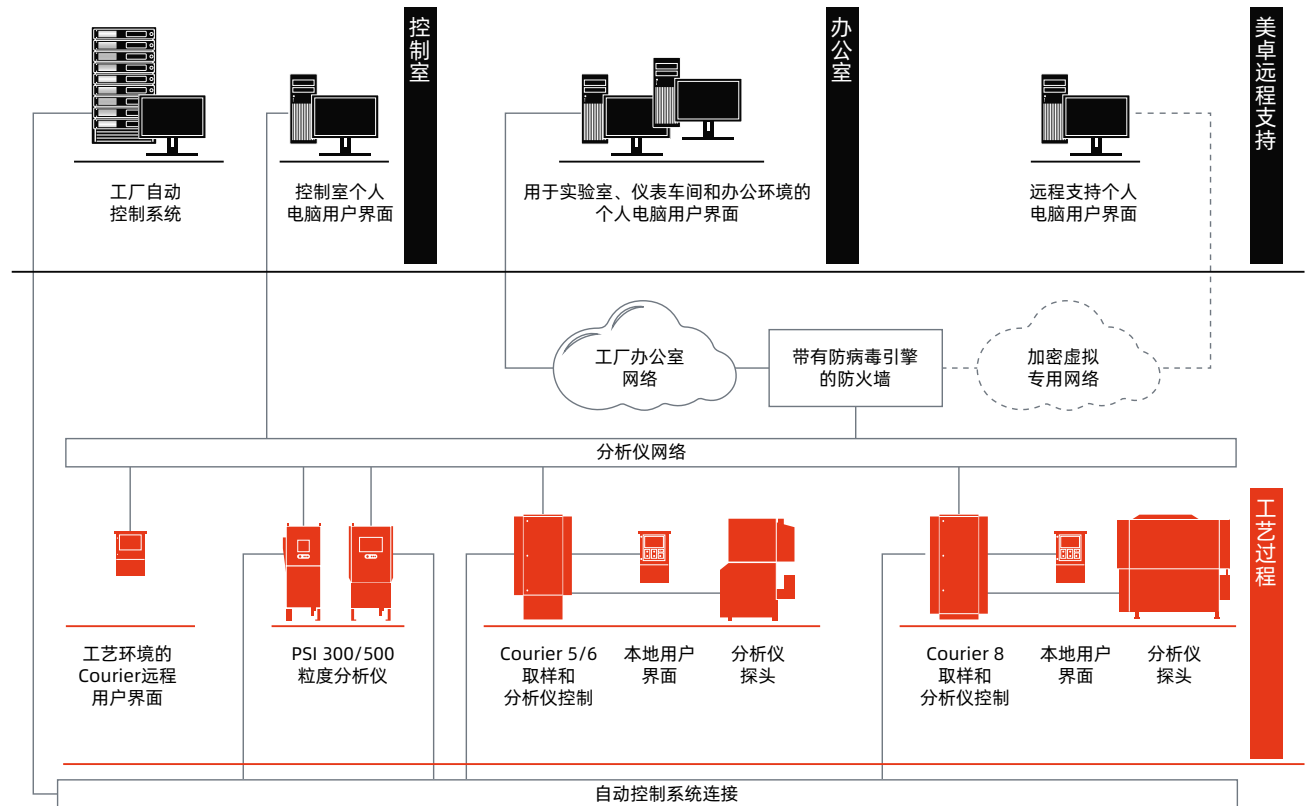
控制室

办公室

美卓远程支持

工厂自动控制系统

控制室个人电脑用户界面

用于实验室、仪表车间和办公环境的个人电脑用户界面

远程支持个人电脑用户界面

工厂办公室网络

带有防病毒引擎的防火墙

加密虚拟专用网络

分析仪网络

工艺过程

工艺环境的Courier远程用户界面

PSI 300/500粒度分析仪

Courier 5/6取样和分析仪控制

本地用户界面

分析仪探头

Courier 8取样和分析仪控制

本地用户界面

分析仪探头

自动控制系统连接